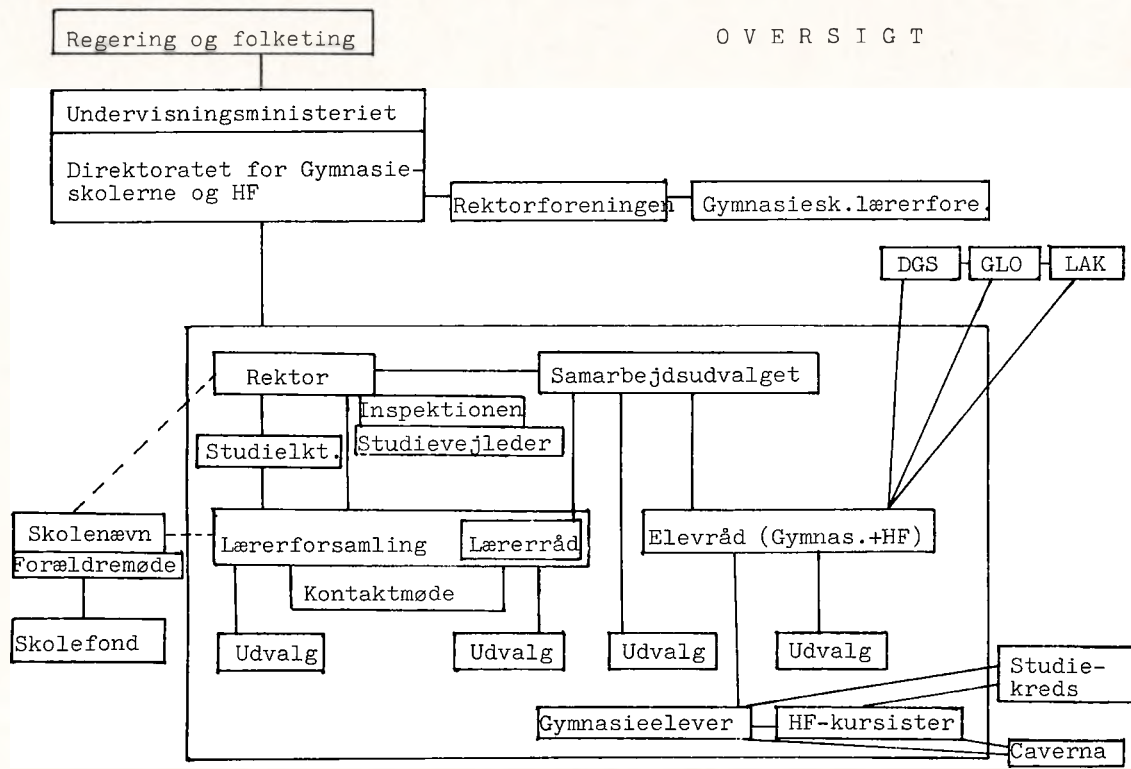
Regering og folketing

O V E R S I G T

Undervisningsministeriet

Direktoratet for Gymnasieskolerne og HF

Rektorforeningen

Gymnasiesk.lærerfore.

DGS

GLO

LAK

Rektor

Samarbejdsudvalget

Inspektionen

Studievejleder

Studielkt.

Skolenævn

Forældremøde

Lærerforsamling

Lærerråd

Elevråd (Gymnas.+HF)

Kontaktmøde

Skolefond

Udvalg

Udvalg

Udvalg

Udvalg

Studiekreds

Gymnasieelever

HF-kursister

Caverna